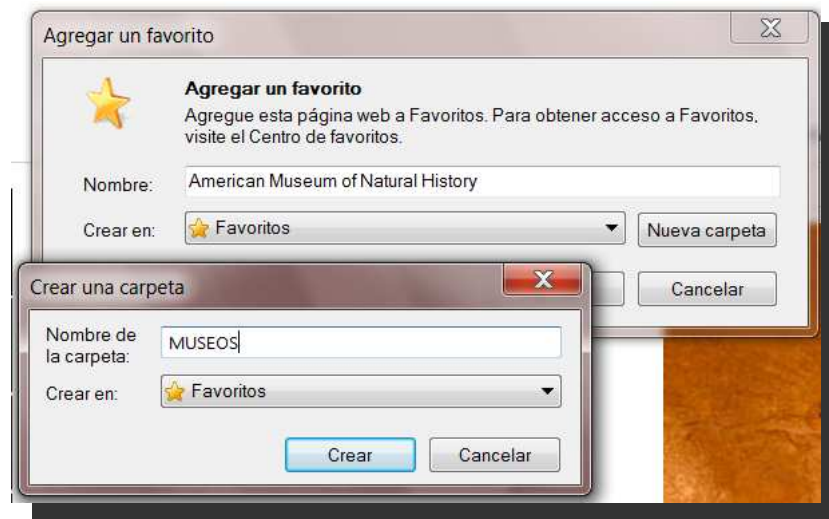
Agregar un favorito

Agregar un favorito

Agregue esta página web a Favoritos. Para obtener acceso a Favoritos, visite el Centro de favoritos.

Nombre: American Museum of Natural History

Crear en: Favoritos

Nueva carpeta

Cancelar

Crear una carpeta

Nombre de la carpeta: MUSEOS

Crear en: Favoritos

Crear

Cancelar